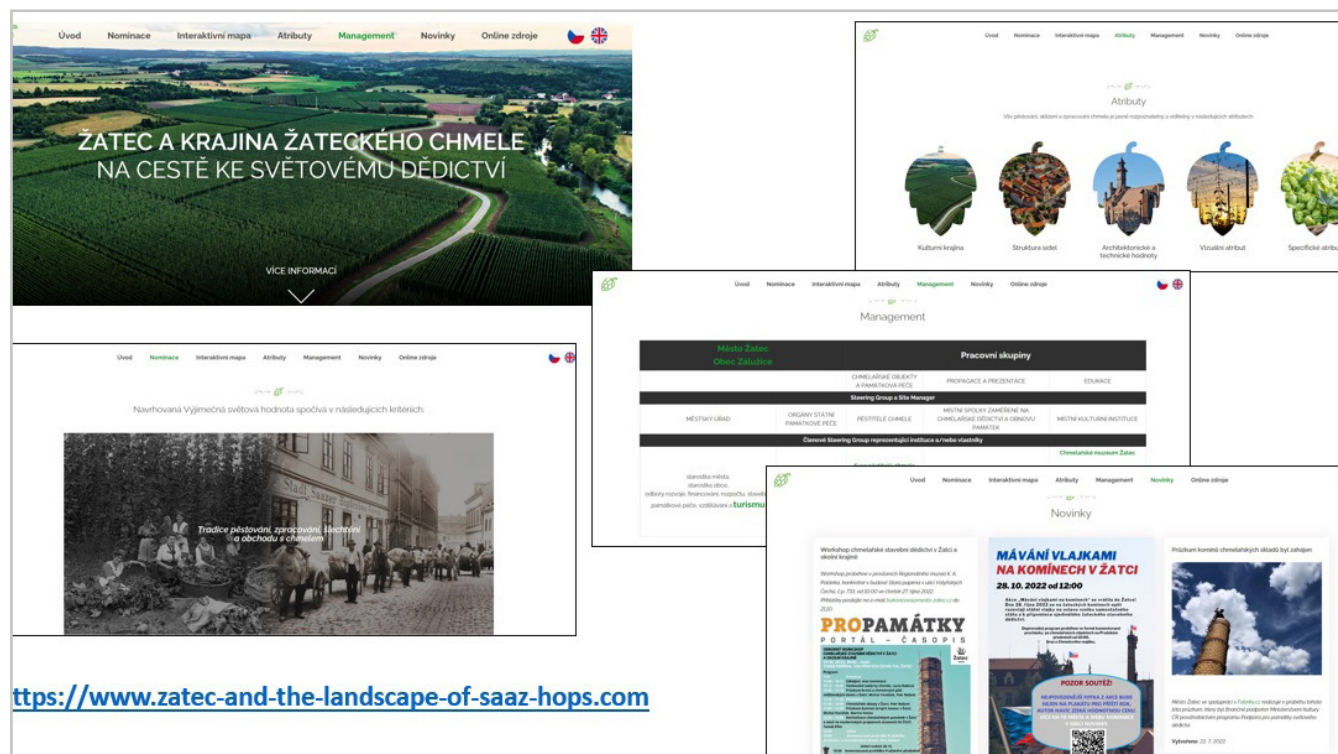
Úvod Nominace Interaktivní mapa Atributy Management Novinky Online zdroje

ŽATEC A KRAJINA ŽATECKÉHO CHMELE
NA CESTĚ KE SVĚTOVÉMU DĚDICTVÍ

VÍCE INFORMACÍ

Úvod Nominace Interaktivní mapa Atributy Management Novinky Online zdroje

Atributy

Vše pěstování, sklizení a zpracování chmele je pevně rozpoznatelný a viditelný v následujících atributech.

Kulturní krajina
Struktura sídel
Architektonické a technické hodnoty
Vizuální atribut
Specifické atributy

Úvod Nominace Interaktivní mapa Atributy Management Novinky Online zdroje

Navrhovaná Výjimečná světová hodnota spočívá v následujících kritériích:

Tradice pěstování, zpracování, šlechtění a obchodu s chmelem

Úvod Nominace Interaktivní mapa Atributy Management Novinky Online zdroje

Management

| Město Žatec Obec Záluží | Pracovní skupiny | | |
|---|---|---|---|
| | CHMELAŘSKÉ OBJEKTY A PAMÁTKOVÁ PÉČE | PROPAGACE A PREZENTACE | EDUKACE |
| Steering Group a Site Manager | | | |
| MĚSTSKÝ ÚŘAD | ORGÁNY STÁTNÍ PAMÁTKOVÉ PÉČE | PĚSTITELÉ CHMELE | MÍSTNÍ SPOLKY ZAMĚŘENÉ NA CHMELAŘSKÉ DĚDICTVÍ A OBNOVU PAMÁTEK | MÍSTNÍ KULTURNÍ INSTITUCE |
| Členové Steering Group reprezentující instituce a/nebo vlastníky | | | |
| starosta města, starostka obce, odbory rozvoje, financování, rozpočtu, stavební, památkové péče, využívání a turismu | | | Chmelařské muzeum Žatec |

Úvod Nominace Interaktivní mapa Atributy Management Novinky Online zdroje

Novinky

Workshop chmelařské stavební dědictví v Žatci a okolní krajině

PROPAMÁTKY
PORTÁL – ČASOPIS

MÁVÁNÍ VLAJKAMI NA KOMÍNECH V ŽATCI
28. 10. 2022 od 12:00

POZOR SOUTĚŽ!

Průzkum komínů chmelařských sušáren byl zahájen

Vytvořeno: 22. 7. 2022

ttps://www.zatec-and-the-landscape-of-saaz-hops.com